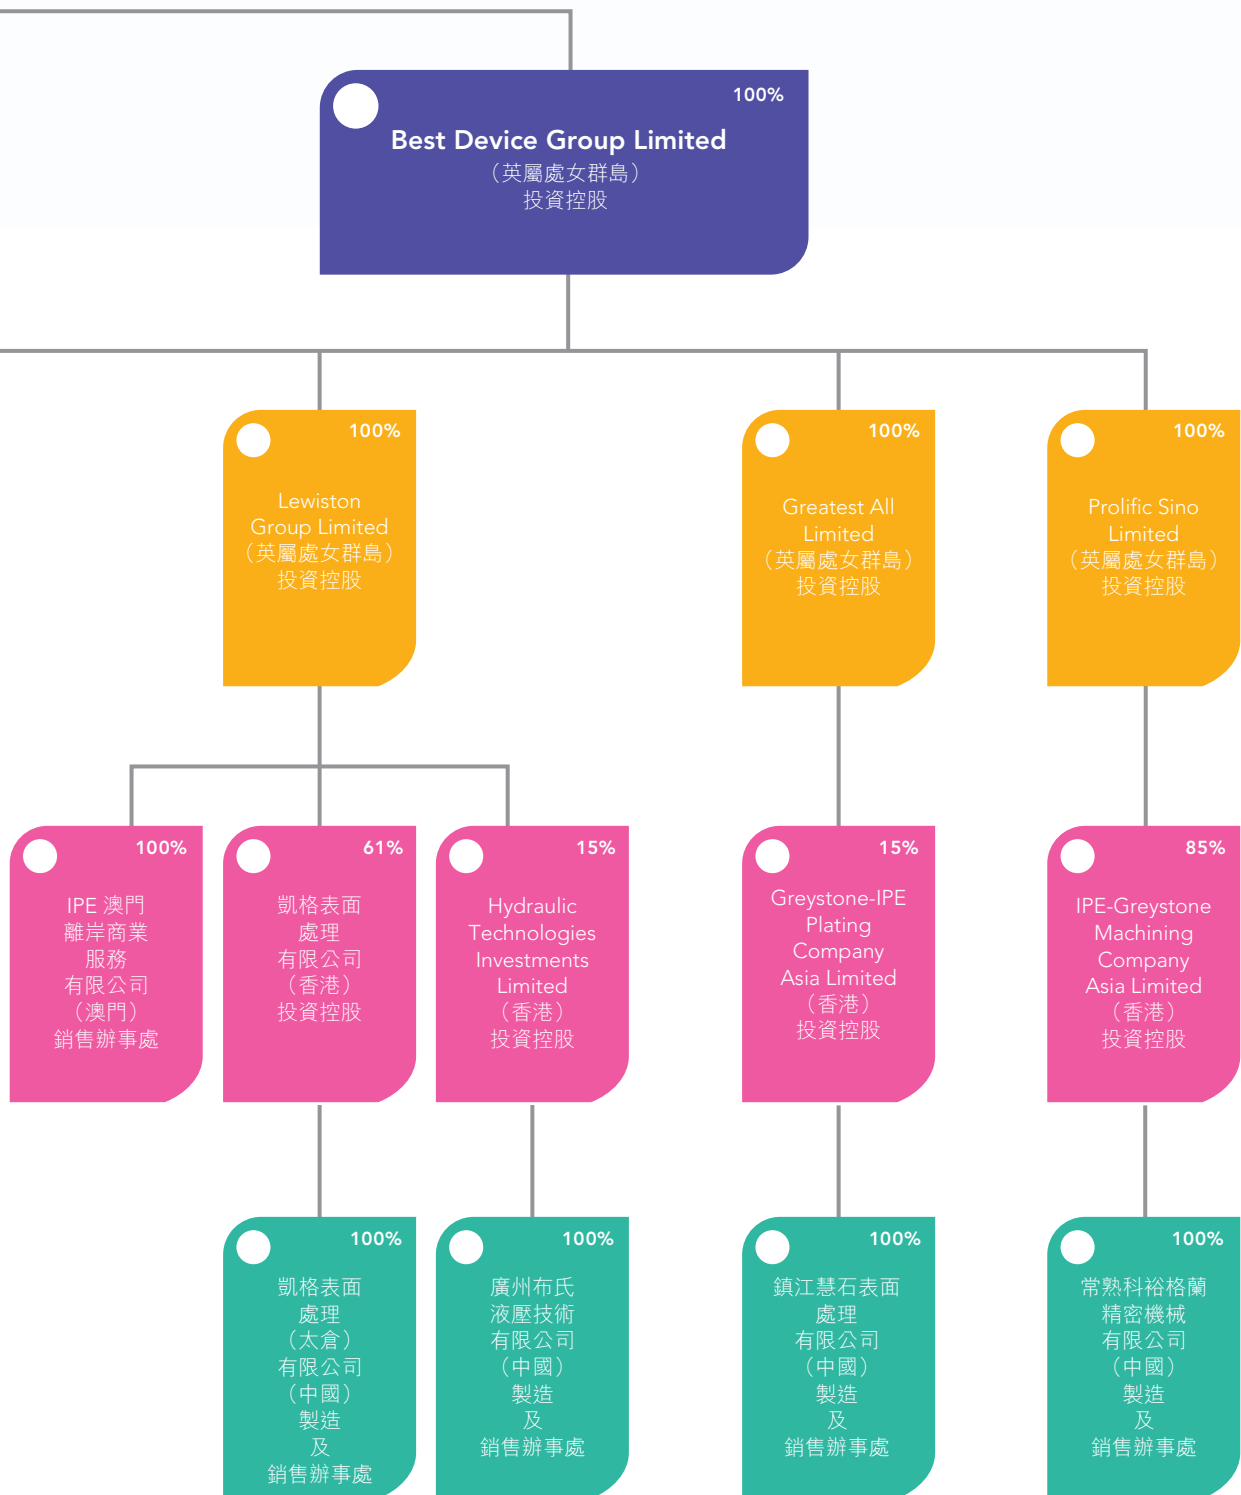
100%
Best Device Group Limited
（英屬處女群島）
投資控股

100%
Lewiston Group Limited
（英屬處女群島）
投資控股

100%
Greatest All Limited
（英屬處女群島）
投資控股

100%
Prolific Sino Limited
（英屬處女群島）
投資控股

100%
IPE 澳門離岸商業服務有限公司
（澳門）
銷售辦事處

61%
凱格表面處理有限公司
（香港）
投資控股

15%
Hydraulic Technologies Investments Limited
（香港）
投資控股

15%
Greystone-IPE Plating Company Asia Limited
（香港）
投資控股

85%
IPE-Greystone Machining Company Asia Limited
（香港）
投資控股

100%
凱格表面處理
（太倉）
有限公司
（中國）
製造
及
銷售辦事處

100%
廣州布氏液壓技術有限公司
（中國）
製造
及
銷售辦事處

100%
鎮江慧石表面處理有限公司
（中國）
製造
及
銷售辦事處

100%
常熟科裕格蘭精密機械有限公司
（中國）
製造
及
銷售辦事處